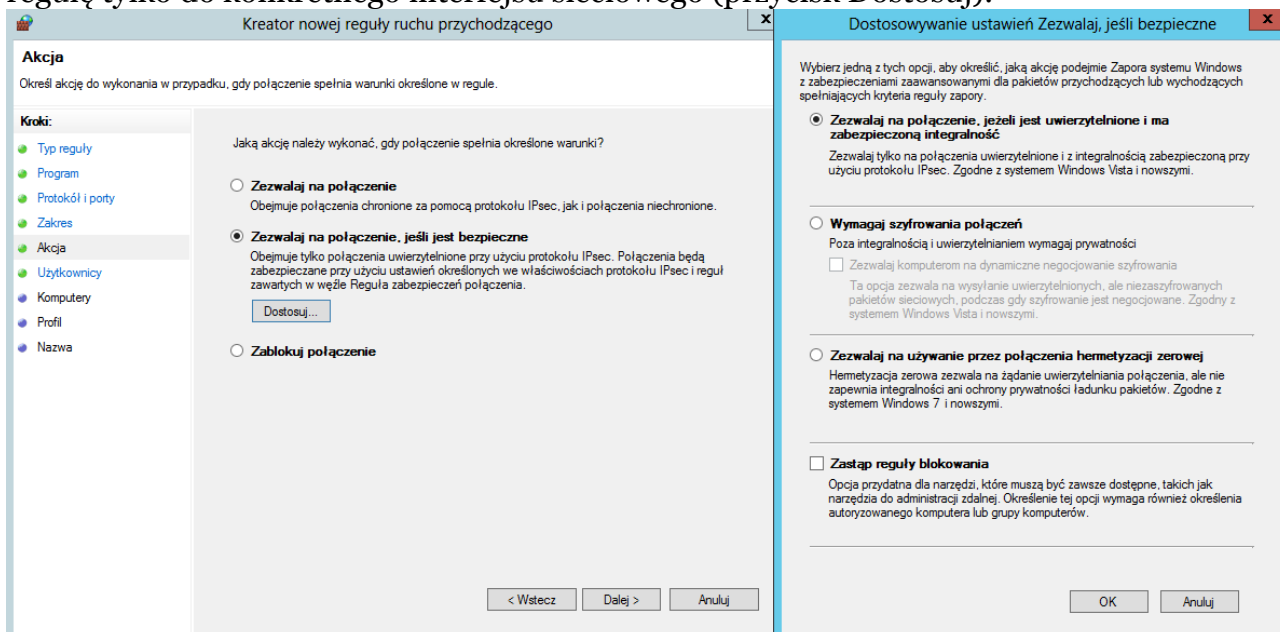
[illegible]

Kreator nowej reguły ruchu przychodzącego

Akcja
Określ akcję do wykonania w przypadku, gdy połączenie spełnia warunki określone w regule.

Kroki:
Typ reguły
Program
Protokół i porty
Zakres
Akcja
Użytkownicy
Komputery
Profil
Nazwa

Jaką akcję należy wykonać, gdy połączenie spełnia określone warunki?

Zezwalaj na połączenie
Obejmuje połączenia chronione za pomocą protokołu IPsec, jak i połączenia niechronione.

Zezwalaj na połączenie, jeśli jest bezpieczne
Obejmuje tylko połączenia uwierzytelnione przy użyciu protokołu IPsec. Połączenia będą zabezpieczane przy użyciu ustawień określonych we właściwościach protokołu IPsec i reguł zawartych w węźle Reguła zabezpieczeń połączenia.

Dostosuj...

Zablokuj połączenie

< Wstecz
Dalej >
Anuluj

Dostosowywanie ustawień Zezwalaj, jeśli bezpieczne

Wybierz jedną z tych opcji, aby określić, jaką akcję podejmie Zapora systemu Windows z zabezpieczeniami zaawansowanymi dla pakietów przychodzących lub wychodzących spełniających kryteria reguły zapory.

Zezwalaj na połączenie, jeżeli jest uwierzytelnione i ma zabezpieczoną integralność
Zezwalaj tylko na połączenia uwierzytelnione i z integralnością zabezpieczoną przy użyciu protokołu IPsec. Zgodne z systemem Windows Vista i nowszymi.

Wymagaj szyfrowania połączeń
Poza integralnością i uwierzytelnianiem wymagaj prywatności
Zezwalaj komputerom na dynamiczne negocjowanie szyfrowania
Ta opcja zezwala na wysyłanie uwierzytelnionych, ale niezaszyfrowanych pakietów sieciowych, podczas gdy szyfrowanie jest negocjowane. Zgodny z systemem Windows Vista i nowszymi.

Zezwalaj na używanie przez połączenia hermetyzacji zerowej
Hermetyzacja zerowa zezwala na żądanie uwierzytelniania połączenia, ale nie zapewnia integralności ani ochrony prywatności ładunku pakietów. Zgodne z systemem Windows 7 i nowszymi.

Zastąp reguły blokowania
Opcja przydatna dla narzędzi, które muszą być zawsze dostępne, takich jak narzędzia do administracji zdalnej. Określenie tej opcji wymaga również określenia autoryzowanego komputera lub grupy komputerów.

OK
Anuluj